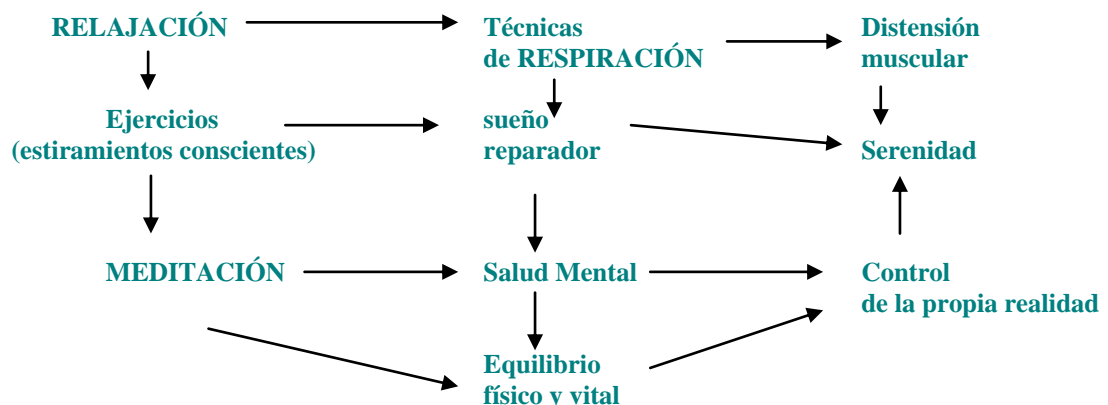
RELAJACIÓN

Técnicas de RESPIRACIÓN

Distensión muscular

Ejercicios (estiramientos conscientes)

sueño reparador

Serenidad

MEDITACIÓN

Salud Mental

Control de la propia realidad

Equilibrio físico y vital